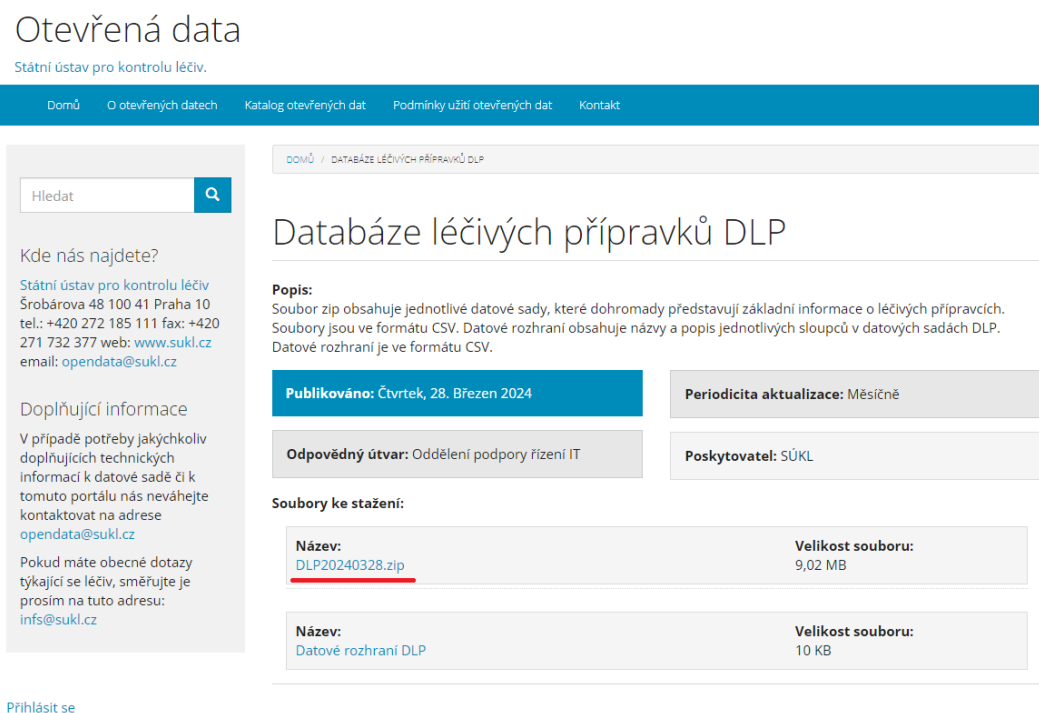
Otevřená data

Státní ústav pro kontrolu léčiv.

Domů O otevřených datech Katalog otevřených dat Podmínky užití otevřených dat Kontakt

Hledat

Kde nás najdete?

Státní ústav pro kontrolu léčiv Šrobárova 48 100 41 Praha 10 tel.: +420 272 185 111 fax: +420 271 732 377 web: www.sukl.cz email: opendata@sukl.cz

Doplňující informace

V případě potřeby jakýchkoliv doplňujících technických informací k datové sadě či k tomuto portálu nás neváhejte kontaktovat na adrese opendata@sukl.cz

Pokud máte obecné dotazy týkající se léčiv, směřujte je prosím na tuto adresu: infs@sukl.cz

Přihlásit se

DOMŮ / DATABÁZE LÉČIVÝCH PŘÍPRAVKŮ DLP

Databáze léčivých přípravků DLP

Popis:
Soubor zip obsahuje jednotlivé datové sady, které dohromady představují základní informace o léčivých přípravcích. Soubory jsou ve formátu CSV. Datové rozhraní obsahuje názvy a popis jednotlivých sloupců v datových sadách DLP. Datové rozhraní je ve formátu CSV.

Publikováno: Čtvrtek, 28. Březen 2024

Periodicita aktualizace: Měsíčně

Odpovědný útvar: Oddělení podpory řízení IT

Poskytovatel: SÚKL

Soubory ke stažení:

Název:
DLP20240328.zip

Velikost souboru:
9,02 MB

Název:
Datové rozhraní DLP

Velikost souboru:
10 KB